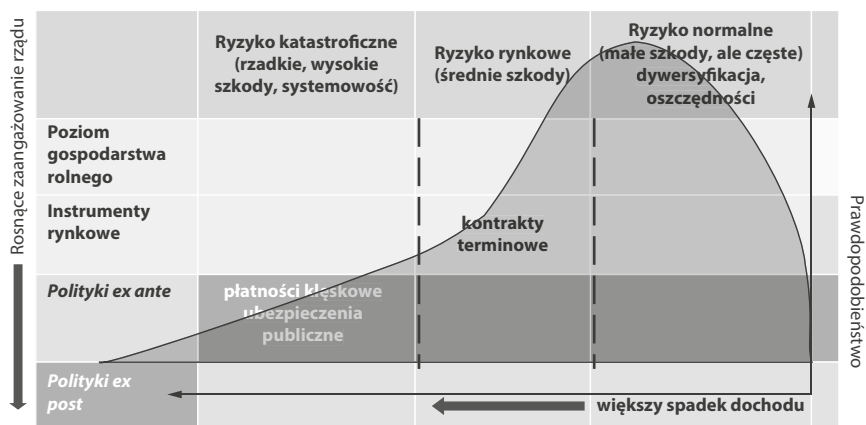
Rosnące zaangażowanie rządu

Ryzyko katastroficzne (rzadkie, wysokie szkody, systemowość)

Ryzyko rynkowe (średnie szkody)

Ryzyko normalne (małe szkody, ale częste) dywersyfikacja, oszczędności

Poziom gospodarstwa rolnego

Instrumenty rynkowe

kontrakty terminowe

Polityki ex ante

płatności klęskowe ubezpieczenia publiczne

Polityki ex post

większy spadek dochodu

Prawdopodobieństwo